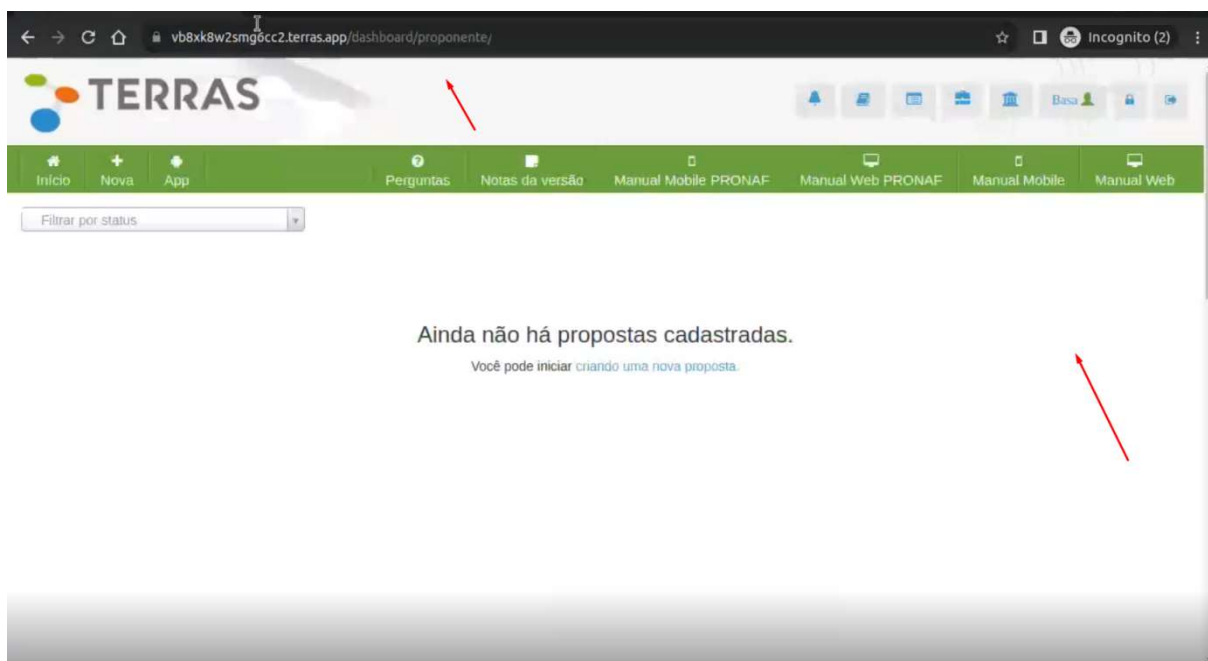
vb8xk8w2smg6cc2.terras.app/dashboard/proponente/

Incognito (2)

TERRAS

Basa

Início Nova App Perguntas Notas da versão Manual Mobile PRONAF Manual Web PRONAF Manual Mobile Manual Web

Filtrar por status

Ainda não há propostas cadastradas.

Você pode iniciar criando uma nova proposta.